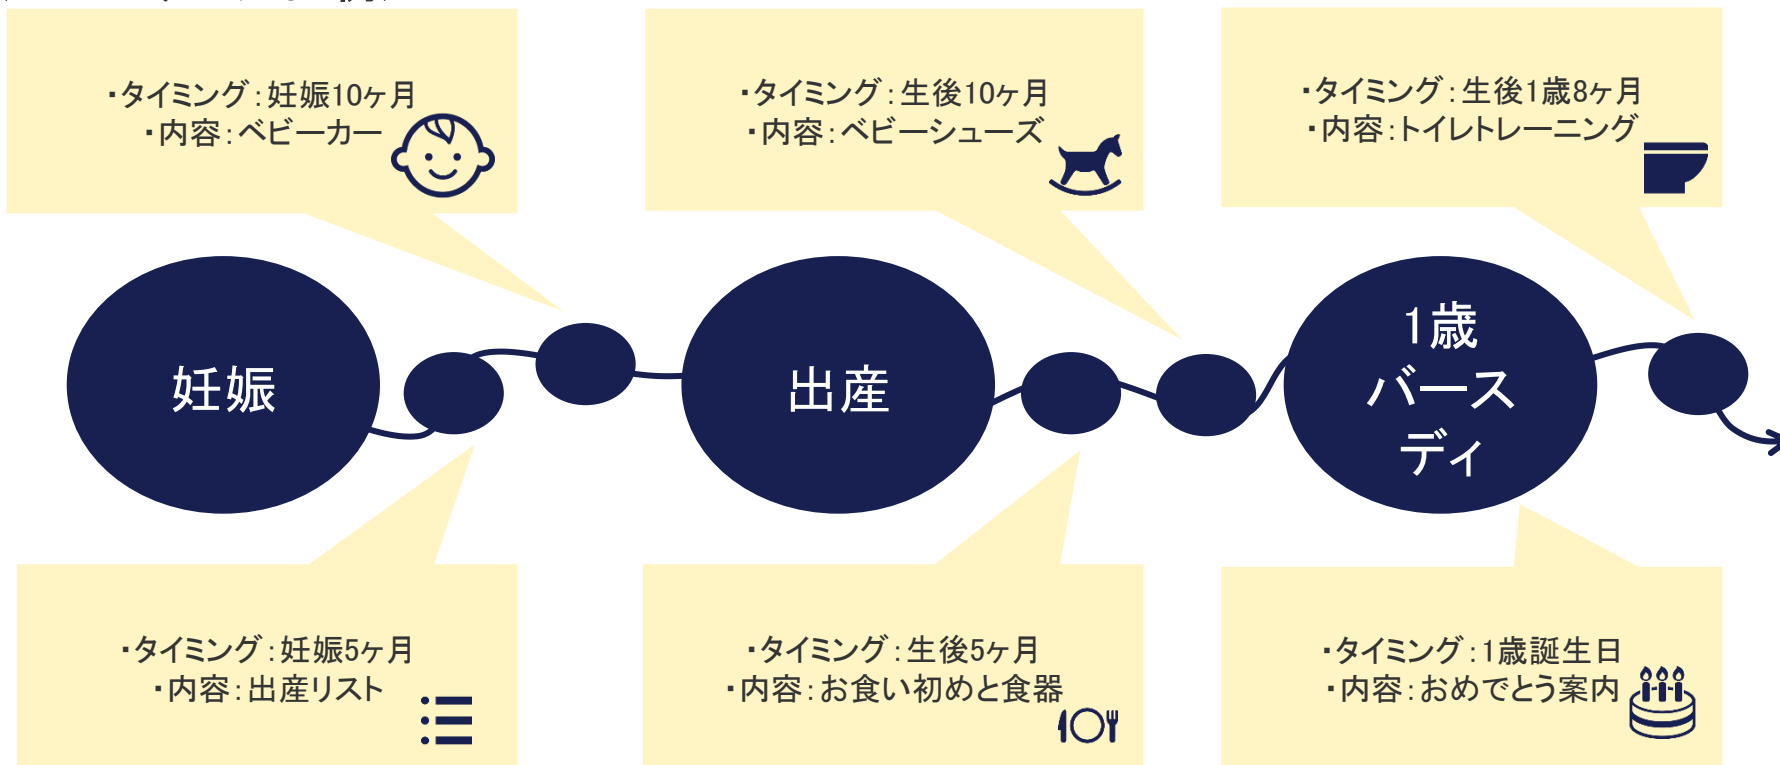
・タイミング：妊娠10ヶ月
・内容：ベビーカー

・タイミング：生後10ヶ月
・内容：ベビーシューズ

・タイミング：生後1歳8ヶ月
・内容：トイレトレーニング

妊娠

出産

1歳
バース
デイ

・タイミング：妊娠5ヶ月
・内容：出産リスト

・タイミング：生後5ヶ月
・内容：お食い初めと食器

・タイミング：1歳誕生日
・内容：おめでとう案内